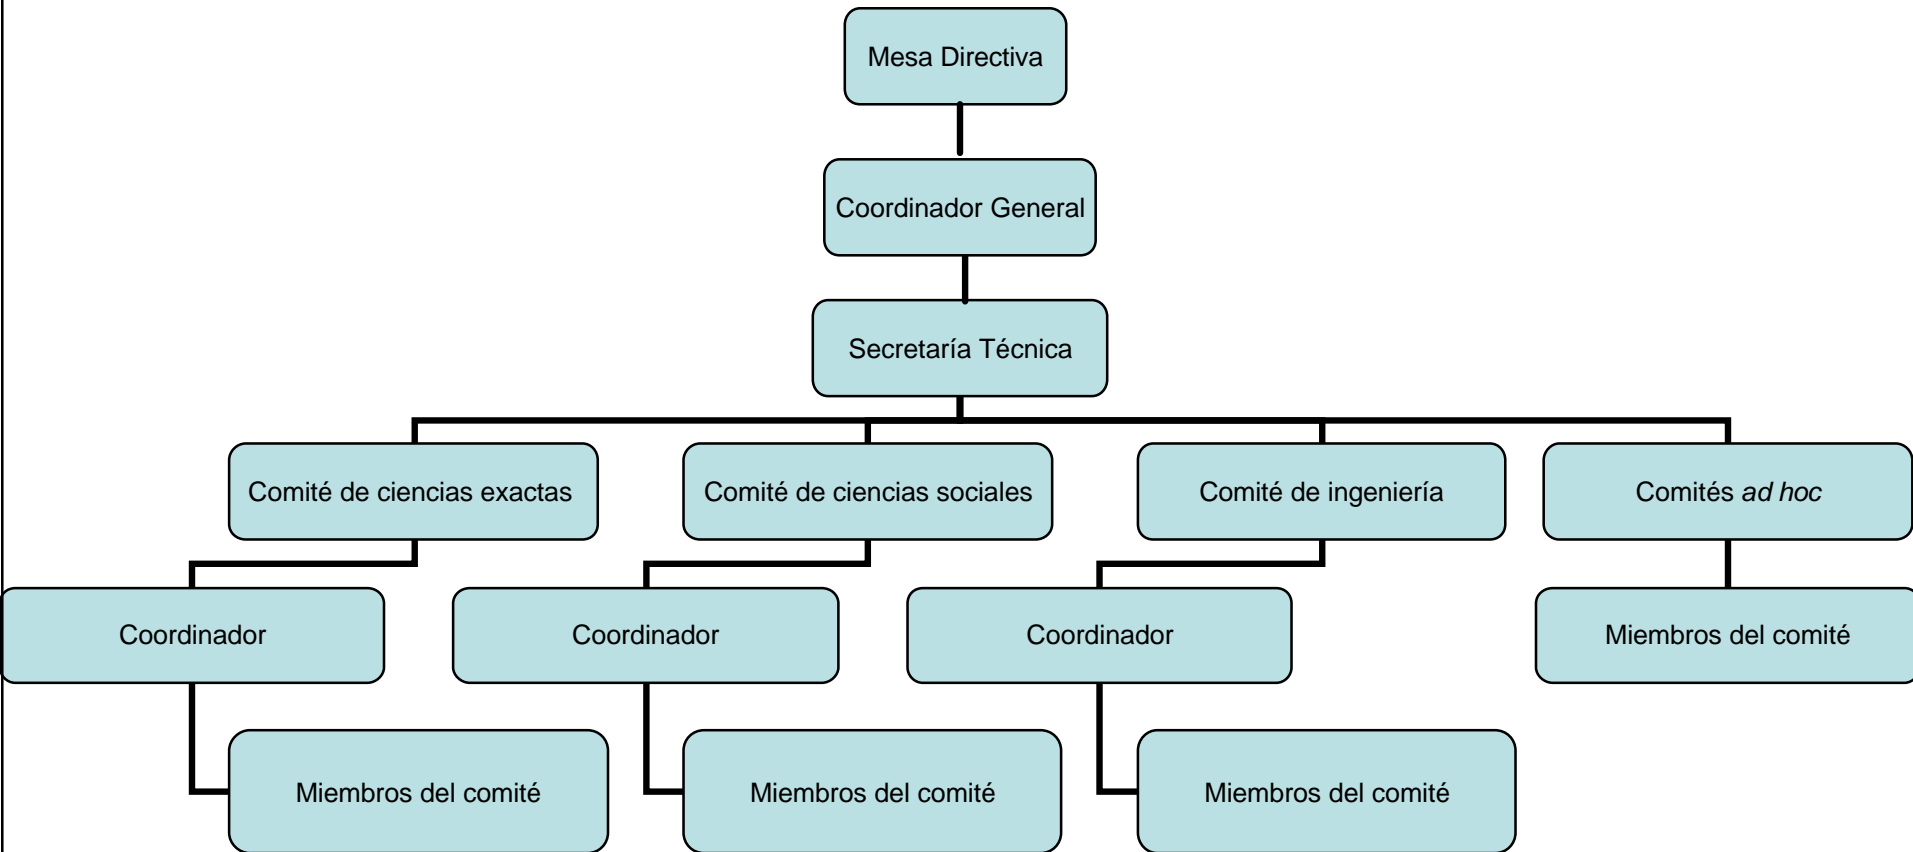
Mesa Directiva

Coordinador General

Secretaría Técnica

Comité de ciencias exactas

Coordinador

Miembros del comité

Comité de ciencias sociales

Coordinador

Miembros del comité

Comité de ingeniería

Coordinador

Miembros del comité

Comités *ad hoc*

Miembros del comité